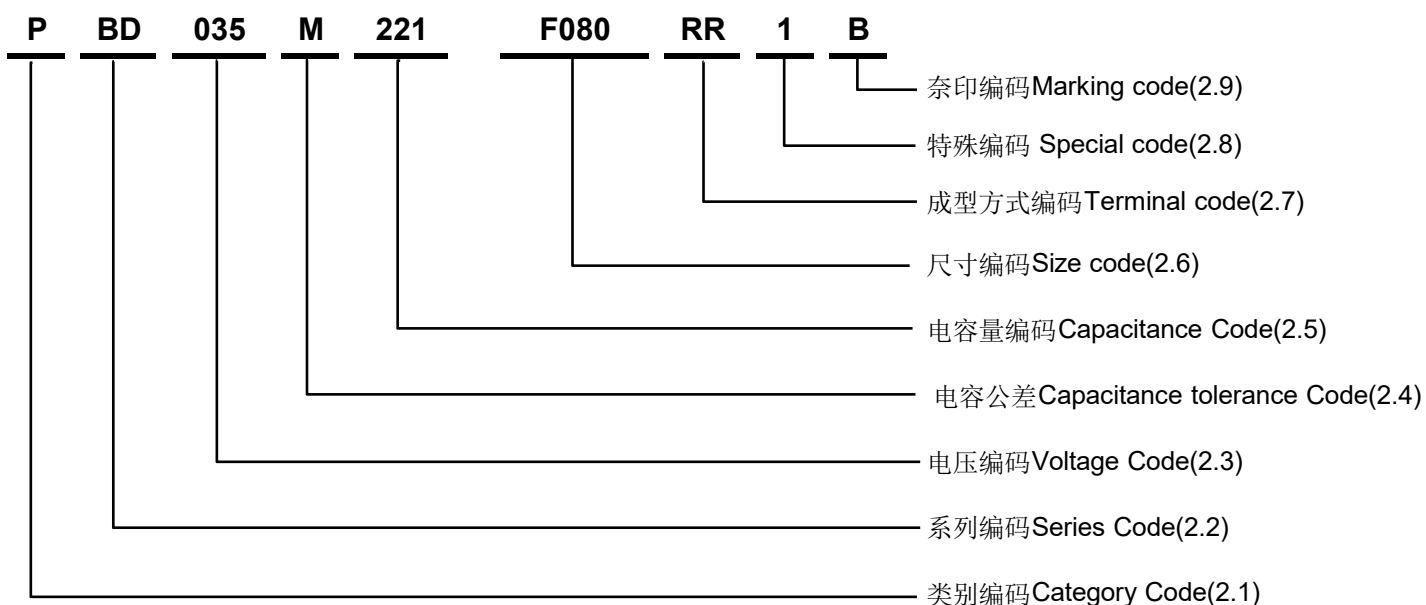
P BD 035 M 221 F080 RR 1 B

奈印编码Marking code(2.9)

特殊编码 Special code(2.8)

成型方式编码Terminal code(2.7)

尺寸编码Size code(2.6)

电容量编码Capacitance Code(2.5)

电容公差Capacitance tolerance Code(2.4)

电压编码Voltage Code(2.3)

系列编码Series Code(2.2)

类别编码Category Code(2.1)